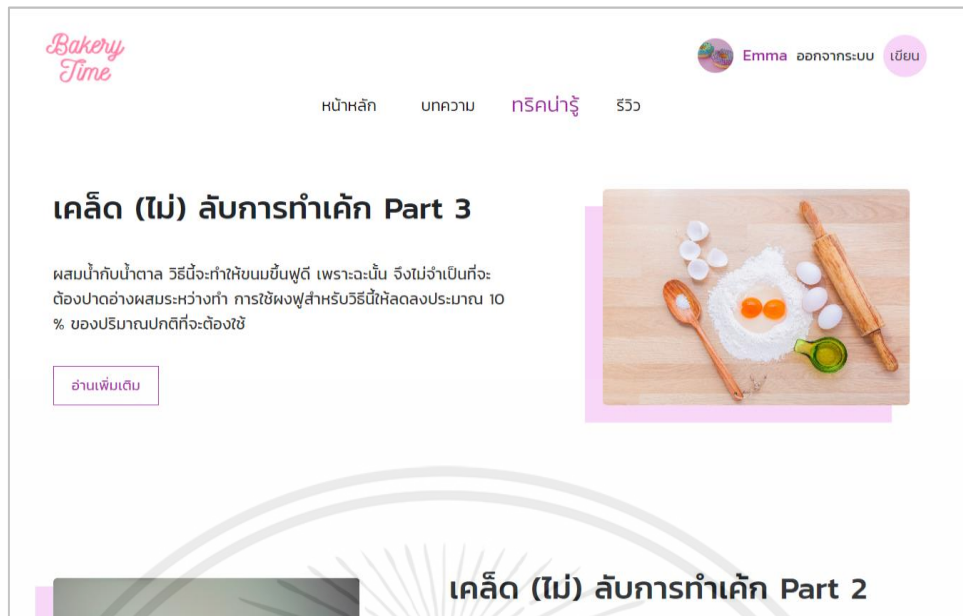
Bakery Time

Emma ออกจากระบบ เขียน

หน้าหลัก บทความ ทริคน่ารู้ รีวิว

เคล็ด (ไม่) ลับการทำเค้ก Part 3

ผสมน้ำกับน้ำตาล วิธีนี้จะทำให้ขนมขึ้นฟูดี เพราะฉะนั้น จึงไม่จำเป็นที่จะต้องปาดอ่างผสมระหว่างทำ การใช้ผงฟูสำหรับวิธีนี้ให้ลดลงประมาณ 10 % ของปริมาณปกติที่จะต้องใช้

อ่านเพิ่มเติม

เคล็ด (ไม่) ลับการทำเค้ก Part 2